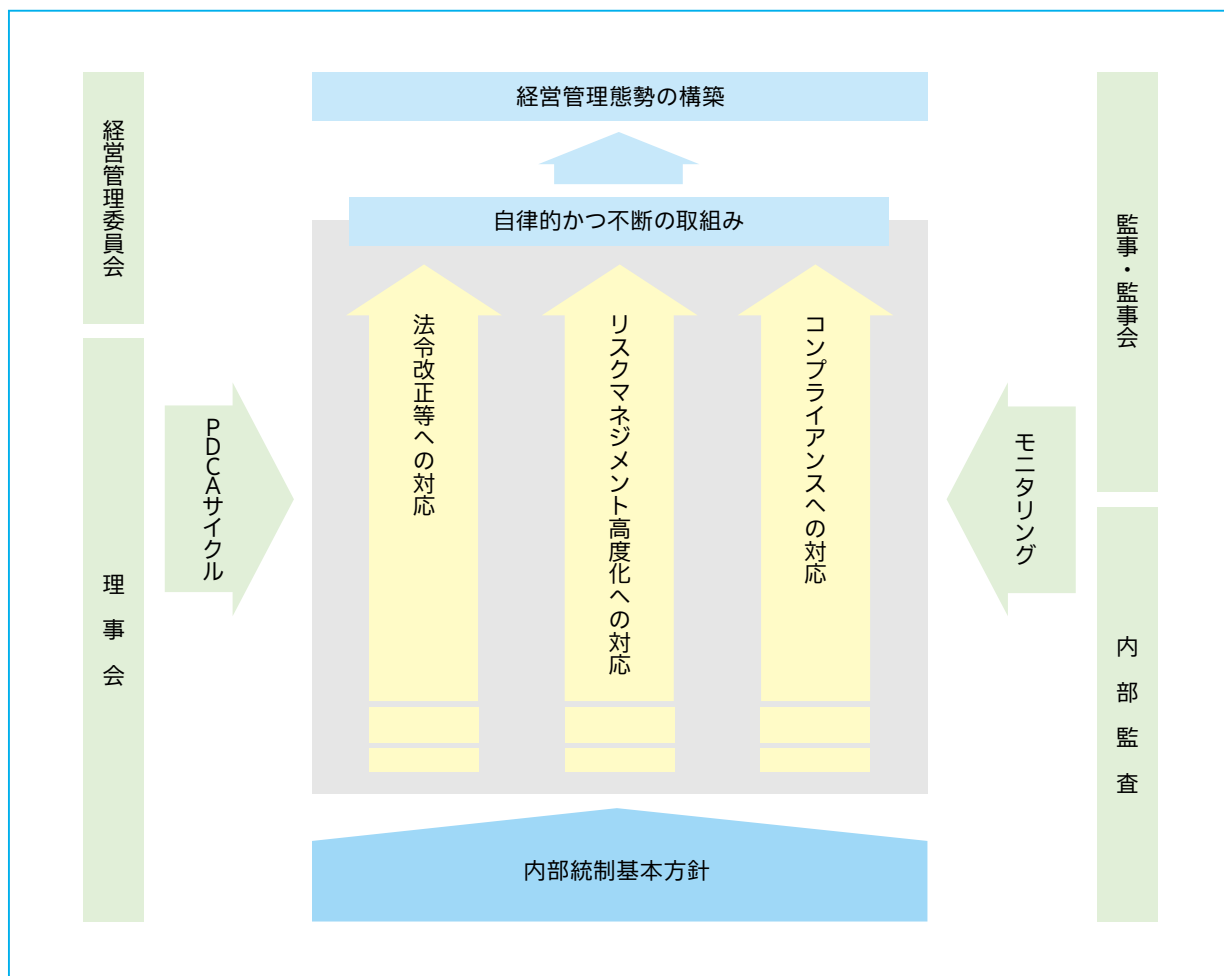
経営管理委員会

理事会

経営管理態勢の構築

自律的かつ不断の取組み

法令改正等への対応

リスクマネジメント高度化への対応

コンプライアンスへの対応

PDCAサイクル

モニタリング

監事・監事会

内部監査

内部統制基本方針